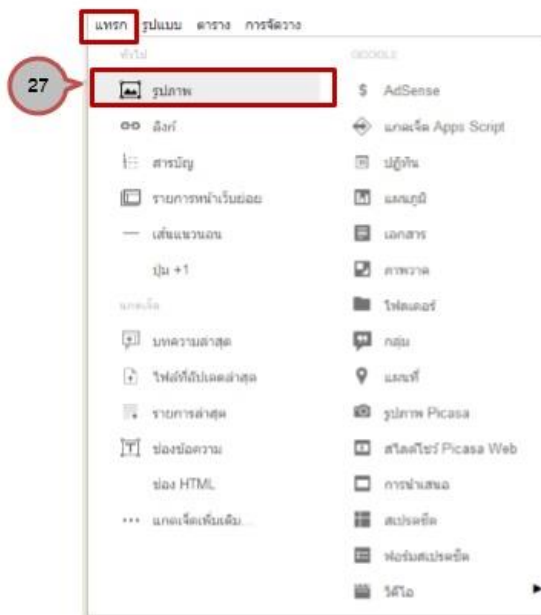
แทรก รูปแบบ ตาราง การจัดวาง

ทั่วไป

27

รูปภาพ

ลิงก์

สารบัญ

รายการหน้าเว็บย่อย

เส้นแนวนอน

ปุ่ม +1

แกดเจ็ต

บทความล่าสุด

ไฟล์ที่อัปเดตล่าสุด

รายการล่าสุด

ช่องข้อความ

ช่อง HTML

แกดเจ็ตเพิ่มเติม...

GOOGLE

AdSense

แกดเจ็ต Apps Script

ปฏิทิน

แผนภูมิ

เอกสาร

ภาพวาด

โฟลเดอร์

กลุ่ม

แผนที่

รูปภาพ Picasa

สไลด์โชว์ Picasa Web

การนำเสนอ

สเปรดชีต

ฟอร์มสเปรดชีต

วิดีโอ